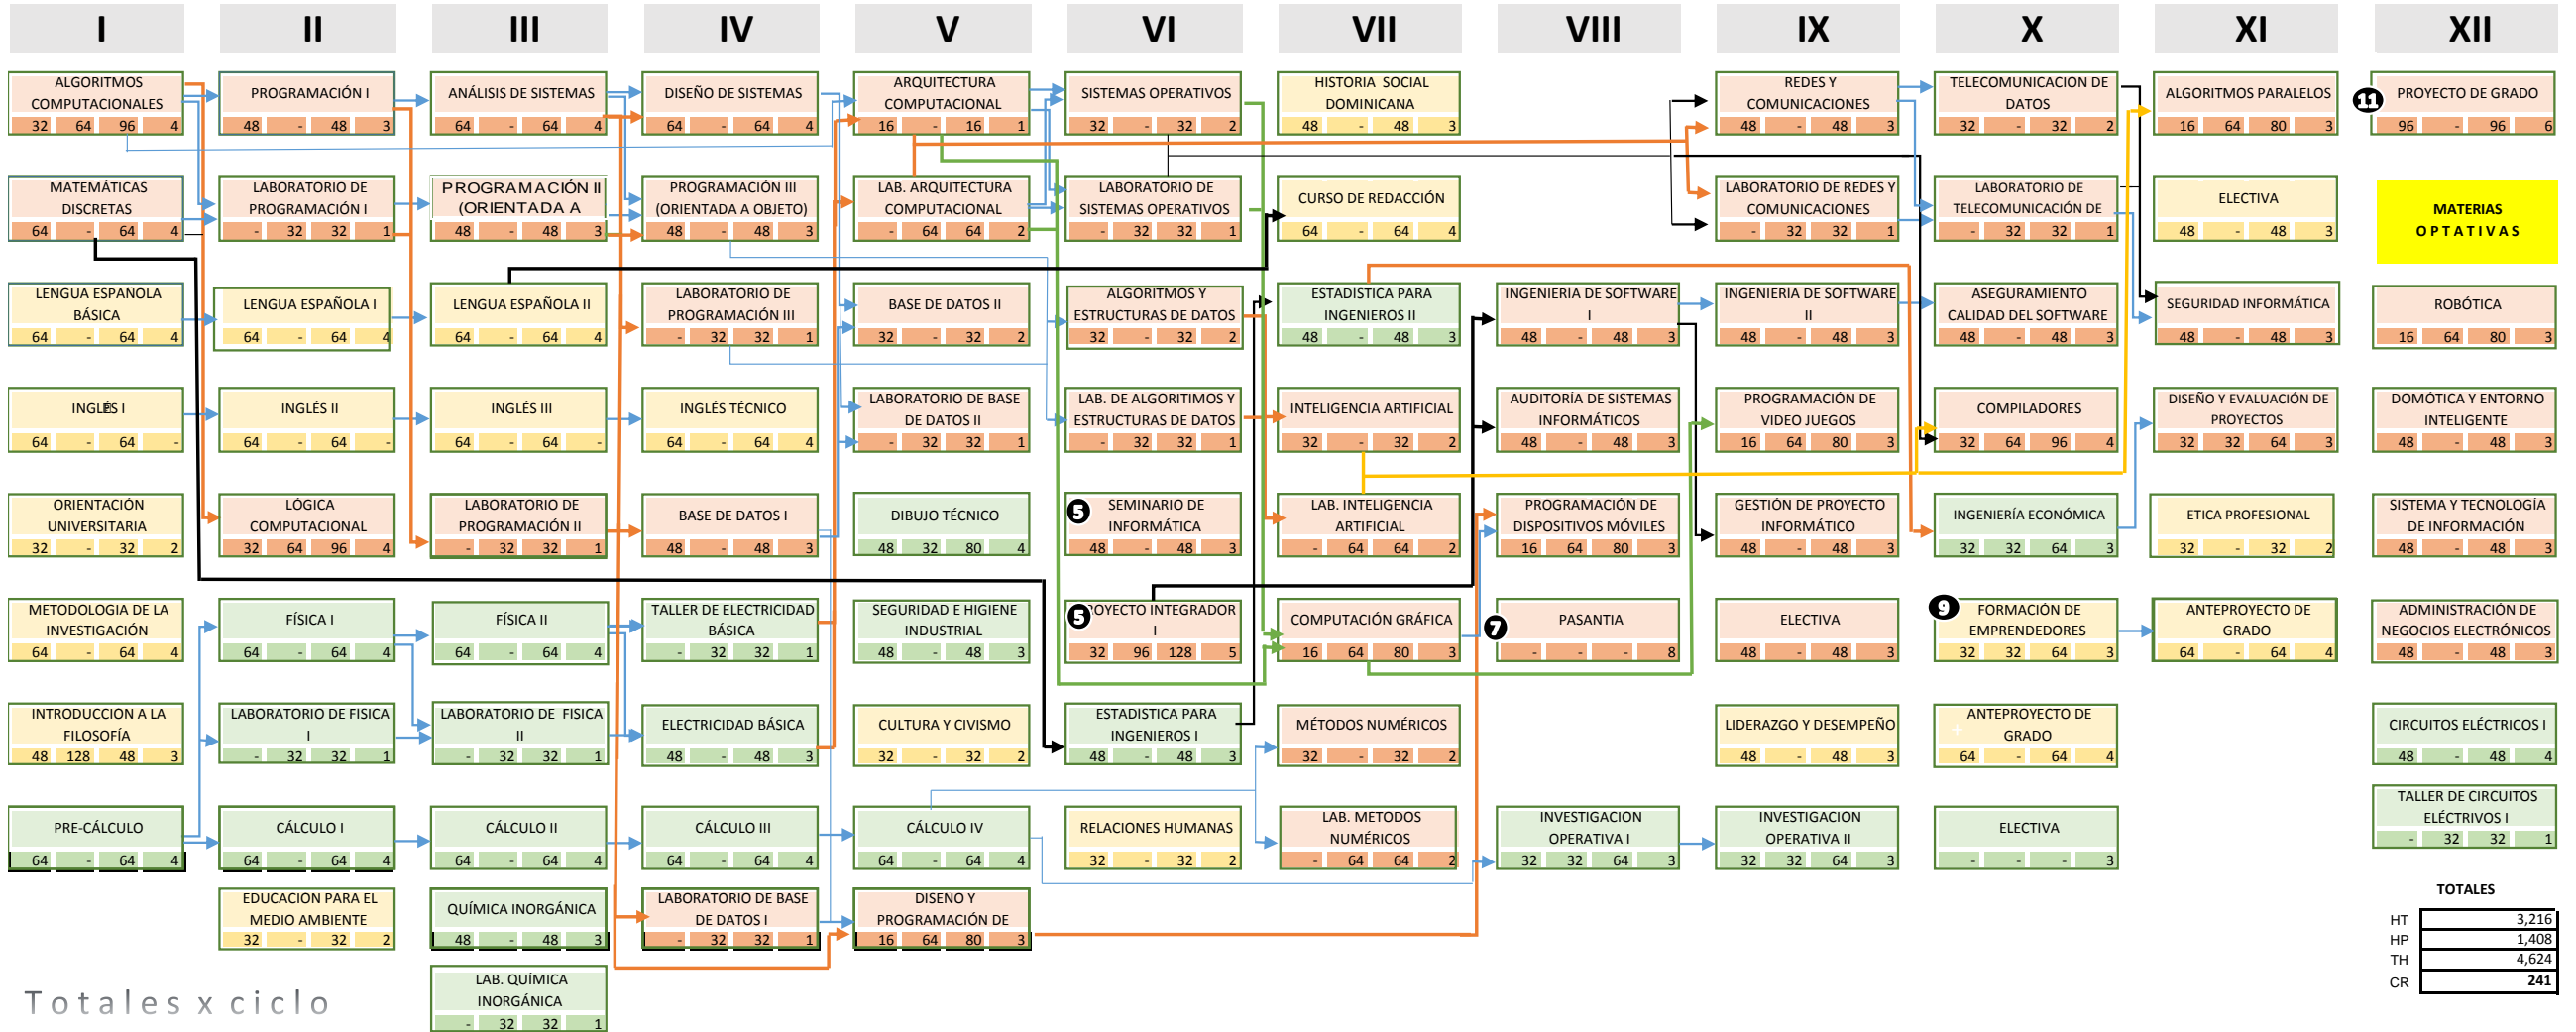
I II III IV V VI VII VIII IX X XI XII

I

ALGORITMOS COMPUTACIONALES
32 64 96 4

MATEMÁTICAS DISCRETAS
64 - 64 4

LENGUA ESPANOLA BÁSICA
64 - 64 4

INGLÉS I
64 - 64 -

ORIENTACIÓN UNIVERSITARIA
32 - 32 2

METODOLOGIA DE LA INVESTIGACIÓN
64 - 64 4

INTRODUCCION A LA FILOSOFÍA
48 128 48 3

PRE-CÁLCULO
64 - 64 4

II

PROGRAMACIÓN I
48 - 48 3

LABORATORIO DE PROGRAMACIÓN I
- 32 32 1

LENGUA ESPAÑOLA I
64 - 64 4

INGLÉS II
64 - 64 -

LÓGICA COMPUTACIONAL
32 64 96 4

FÍSICA I
64 - 64 4

LABORATORIO DE FISICA I
- 32 32 1

CÁLCULO I
64 - 64 4

EDUCACION PARA EL MEDIO AMBIENTE
32 - 32 2

III

ANÁLISIS DE SISTEMAS
64 - 64 4

PROGRAMACIÓN II (ORIENTADA A
48 - 48 3

LENGUA ESPAÑOLA II
64 - 64 4

INGLÉS III
64 - 64 -

LABORATORIO DE PROGRAMACIÓN II
- 32 32 1

FÍSICA II
64 - 64 4

LABORATORIO DE FISICA II
- 32 32 1

CÁLCULO II
64 - 64 4

QUÍMICA INORGÁNICA
48 - 48 3

LAB. QUÍMICA INORGÁNICA
- 32 32 1

IV

DISEÑO DE SISTEMAS
64 - 64 4

PROGRAMACIÓN III (ORIENTADA A OBJETO)
48 - 48 3

LABORATORIO DE PROGRAMACIÓN III
- 32 32 1

INGLÉS TÉCNICO
64 - 64 4

BASE DE DATOS I
48 - 48 3

TALLER DE ELECTRICIDAD BÁSICA
- 32 32 1

ELECTRICIDAD BÁSICA
48 - 48 3

CÁLCULO III
64 - 64 4

LABORATORIO DE BASE DE DATOS I
- 32 32 1

V

ARQUITECTURA COMPUTACIONAL
16 - 16 1

LAB. ARQUITECTURA COMPUTACIONAL
- 64 64 2

BASE DE DATOS II
32 - 32 2

LABORATORIO DE BASE DE DATOS II
- 32 32 1

DIBUJO TÉCNICO
48 32 80 4

SEGURIDAD E HIGIENE INDUSTRIAL
48 - 48 3

CULTURA Y CIVISMO
32 - 32 2

CÁLCULO IV
64 - 64 4

DISENO Y PROGRAMACIÓN DE
16 64 80 3

VI

SISTEMAS OPERATIVOS
32 - 32 2

LABORATORIO DE SISTEMAS OPERATIVOS
- 32 32 1

ALGORITMOS Y ESTRUCTURAS DE DATOS
32 - 32 2

LAB. DE ALGORITIMOS Y ESTRUCTURAS DE DATOS
- 32 32 1

5 SEMINARIO DE INFORMÁTICA
48 - 48 3

5 OYECTO INTEGRADOR I
32 96 128 5

ESTADISTICA PARA INGENIEROS I
48 - 48 3

RELACIONES HUMANAS
32 - 32 2

VII

HISTORIA SOCIAL DOMINICANA
48 - 48 3

CURSO DE REDACCIÓN
64 - 64 4

ESTADISTICA PARA INGENIEROS II
48 - 48 3

INTELIGENCIA ARTIFICIAL
32 - 32 2

LAB. INTELIGENCIA ARTIFICIAL
- 64 64 2

COMPUTACIÓN GRÁFICA
16 64 80 3

MÉTODOS NUMÉRICOS
32 - 32 2

LAB. METODOS NUMÉRICOS
- 64 64 2

VIII

INGENIERIA DE SOFTWARE I
48 - 48 3

AUDITORÍA DE SISTEMAS INFORMÁTICOS
48 - 48 3

PROGRAMACIÓN DE DISPOSITIVOS MÓVILES
16 64 80 3

7 PASANTIA
- - - 8

INVESTIGACION OPERATIVA I
32 32 64 3

IX

REDES Y COMUNICACIONES
48 - 48 3

LABORATORIO DE REDES Y COMUNICACIONES
- 32 32 1

INGENIERIA DE SOFTWARE II
48 - 48 3

PROGRAMACIÓN DE VIDEO JUEGOS
16 64 80 3

GESTIÓN DE PROYECTO INFORMÁTICO
48 - 48 3

ELECTIVA
48 - 48 3

LIDERAZGO Y DESEMPEÑO
48 - 48 3

INVESTIGACION OPERATIVA II
32 32 64 3

X

TELECOMUNICACION DE DATOS
32 - 32 2

LABORATORIO DE TELECOMUNICACIÓN DE
- 32 32 1

ASEGURAMIENTO CALIDAD DEL SOFTWARE
48 - 48 3

COMPILADORES
32 64 96 4

INGENIERÍA ECONÓMICA
32 32 64 3

9 FORMACIÓN DE EMPRENDEDORES
32 32 64 3

ANTEPROYECTO DE GRADO
64 - 64 4

ELECTIVA
- - - 3

XI

ALGORITMOS PARALELOS
16 64 80 3

ELECTIVA
48 - 48 3

SEGURIDAD INFORMÁTICA
48 - 48 3

DISEÑO Y EVALUACIÓN DE PROYECTOS
32 32 64 3

ETICA PROFESIONAL
32 - 32 2

ANTEPROYECTO DE GRADO
64 - 64 4

XII

11 PROYECTO DE GRADO
96 - 96 6

MATERIAS OPTATIVAS

ROBÓTICA
16 64 80 3

DOMÓTICA Y ENTORNO INTELIGENTE
48 - 48 3

SISTEMA Y TECNOLOGÍA DE INFORMACIÓN
48 - 48 3

ADMINISTRACIÓN DE NEGOCIOS ELECTRÓNICOS
48 - 48 3

CIRCUITOS ELÉCTRICOS I
48 - 48 4

TALLER DE CIRCUITOS ELÉCTRIVOS I
- 32 32 1

TOTALES

| HT | 3,216 |
|---|---|
| HP | 1,408 |
| TH | 4,624 |
| CR | 241 |

Totales x ciclo